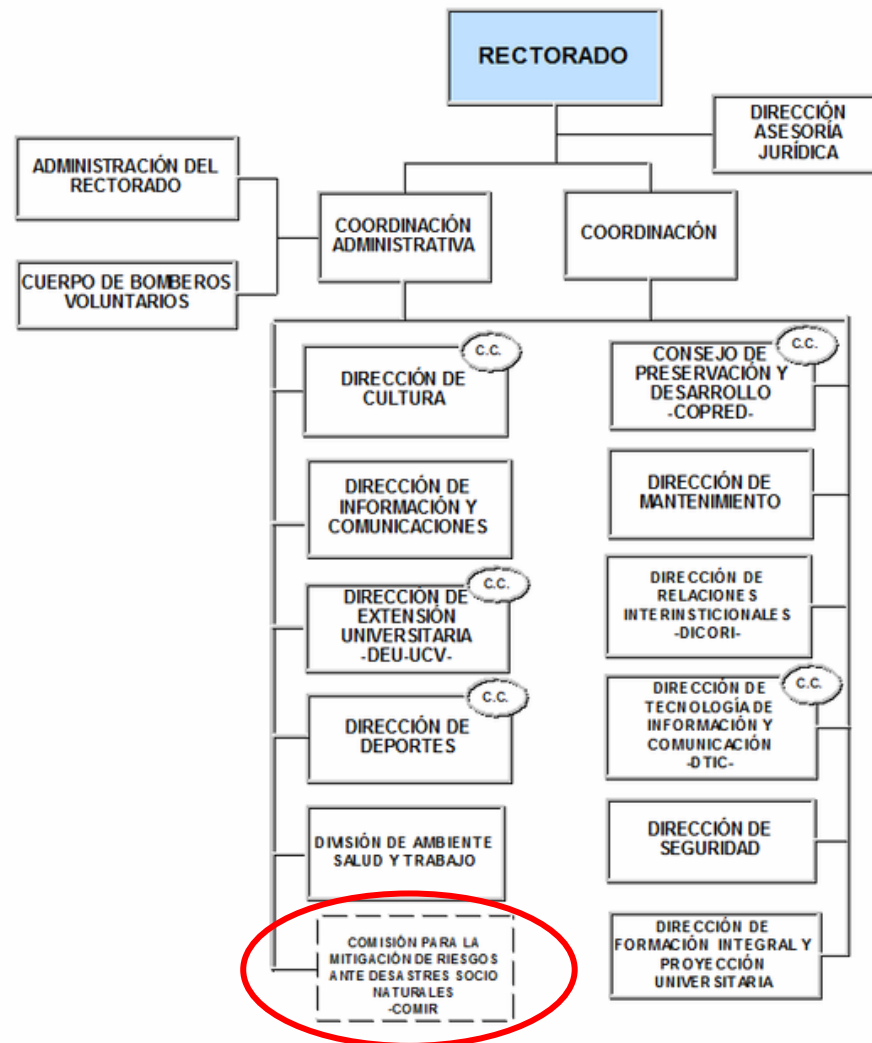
RECTORADO

DIRECCIÓN ASESORÍA JURÍDICA

ADMINISTRACIÓN DEL RECTORADO

CUERPO DE BOMBEROS VOLUNTARIOS

COORDINACIÓN ADMINISTRATIVA

COORDINACIÓN

C.C.
DIRECCIÓN DE CULTURA

DIRECCIÓN DE INFORMACIÓN Y COMUNICACIONES

C.C.
DIRECCIÓN DE EXTENSIÓN UNIVERSITARIA -DEU-UCV-

C.C.
DIRECCIÓN DE DEPORTES

DIVISIÓN DE AMBIENTE SALUD Y TRABAJO

COMISIÓN PARA LA MITIGACIÓN DE RIESGOS ANTE DESASTRES SOCIO NATURALES -COMIR

C.C.
CONSEJO DE PRESERVACIÓN Y DESARROLLO -COPRED-

DIRECCIÓN DE MANTENIMIENTO

DIRECCIÓN DE RELACIONES INTERINSTICIONALES -DICORI-

C.C.
DIRECCIÓN DE TECNOLOGÍA DE INFORMACIÓN Y COMUNICACIÓN -DTIC-

DIRECCIÓN DE SEGURIDAD

DIRECCIÓN DE FORMACIÓN INTEGRAL Y PROYECCIÓN UNIVERSITARIA